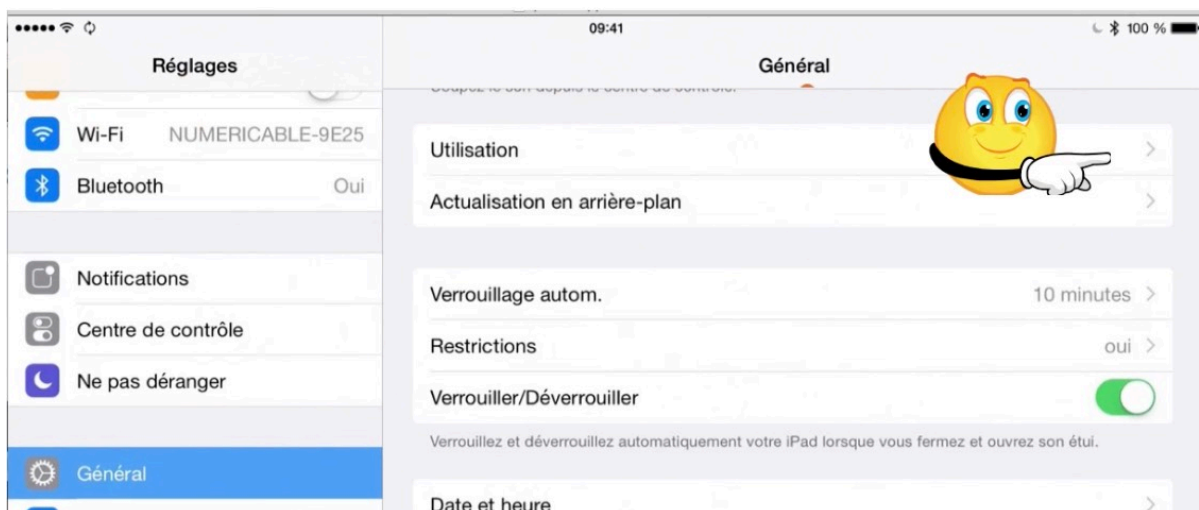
09:41

100 %

Réglages

Wi-Fi NUMERICABLE-9E25

Bluetooth Oui

Notifications

Centre de contrôle

Ne pas déranger

Général

Général

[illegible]

Utilisation

Actualisation en arrière-plan

Verrouillage autom. 10 minutes

Restrictions oui

Verrouiller/Déverrouiller

Verrouillez et déverrouillez automatiquement votre iPad lorsque vous fermez et ouvrez son étui.

Date et heure